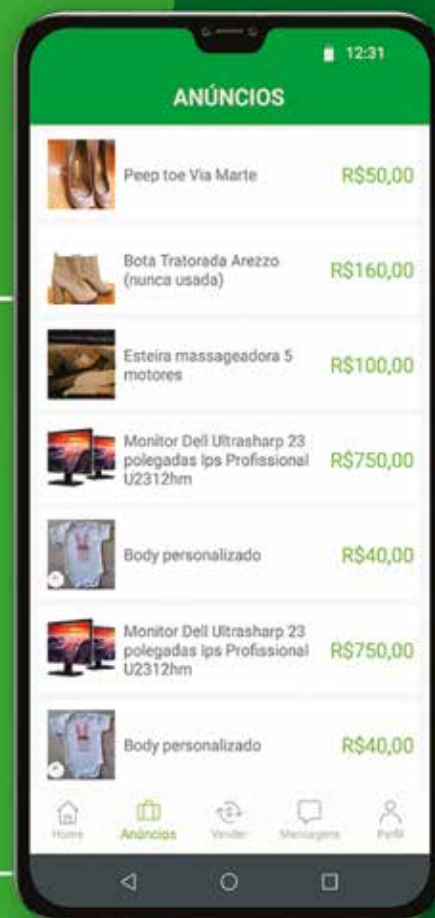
12:31

ANÚNCIOS

Peep toe Via Marte R$50,00

Bota Tratorada Arezzo (nunca usada) R$160,00

Esteira massageadora 5 motores R$100,00

Monitor Dell Ultrasharp 23 polegadas Ips Profissional U2312hm R$750,00

Body personalizado R$40,00

Monitor Dell Ultrasharp 23 polegadas Ips Profissional U2312hm R$750,00

Body personalizado R$40,00

Home Anúncios Vender Mensagens Perfil